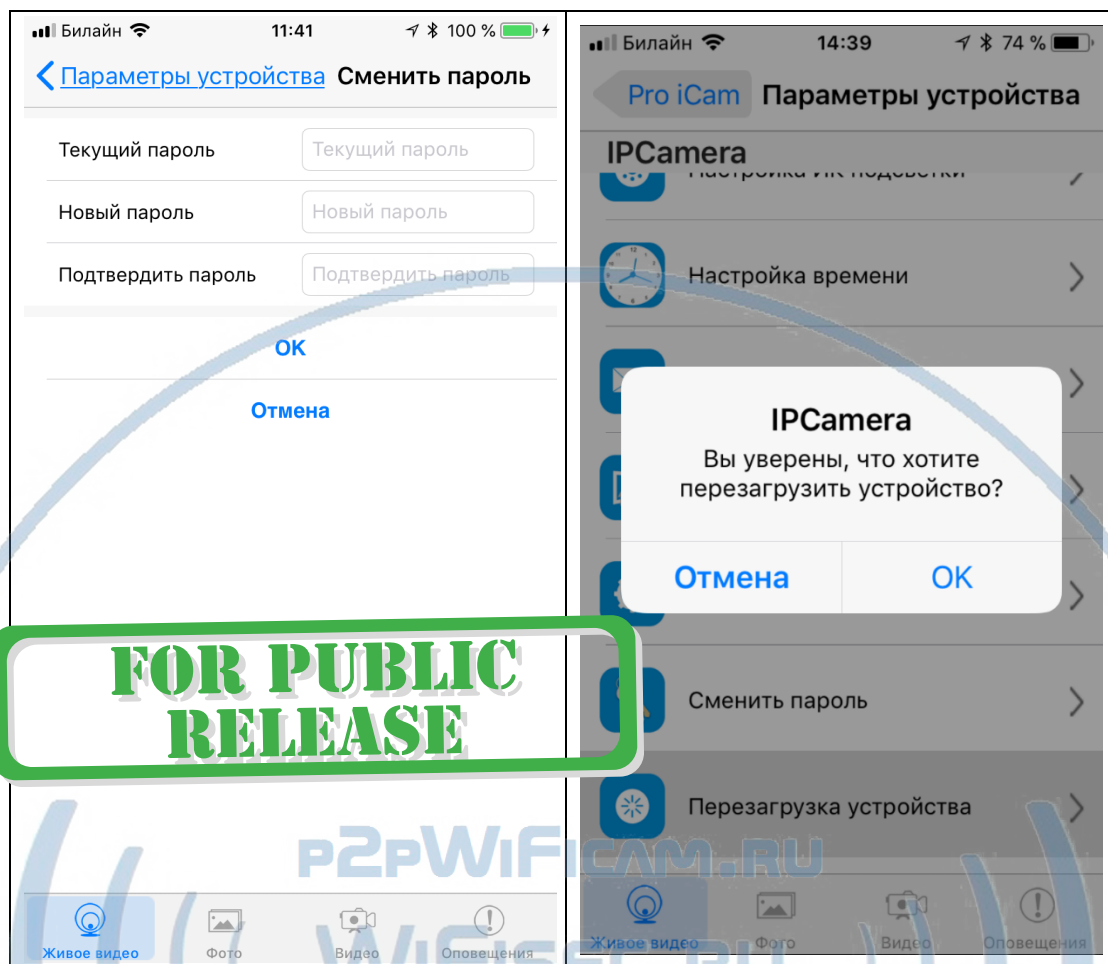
Билайн 11:41 100 %

Параметры устройства Сменить пароль

Текущий пароль Текущий пароль

Новый пароль Новый пароль

Подтвердить пароль Подтвердить пароль

OK

Отмена

FOR PUBLIC RELEASE

Живое видео Фото Видео Оповещения

Билайн 14:39 74 %

Pro iCam Параметры устройства

IPCamera

Настройка ИК подсветки

Настройка времени

IPCamera

Вы уверены, что хотите перезагрузить устройство?

Отмена OK

Сменить пароль

Перезагрузка устройства

P2PWIFICAM.RU

Живое видео Фото Видео Оповещения